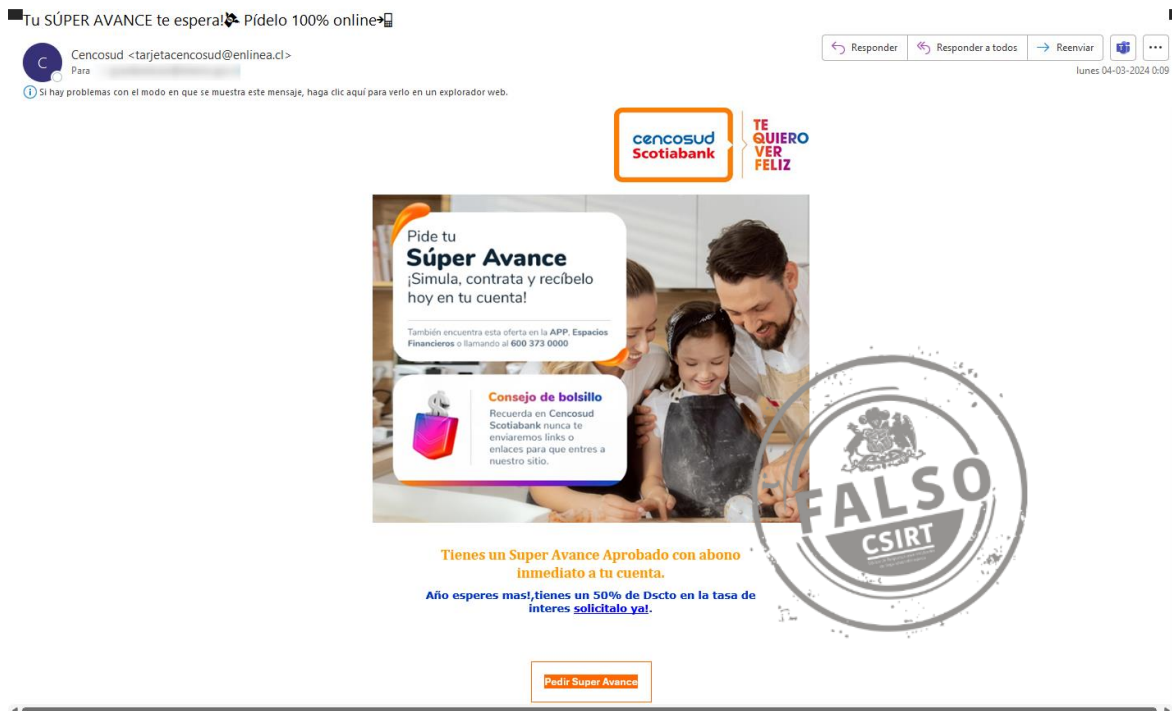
Tu SÚPER AVANCE te espera! Pídelo 100% online

Cencosud <tarjetacencosud@enlinea.cl>
Para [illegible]

Responder | Responder a todos | Reenviar | ...
lunes 04-03-2024 0:09

Si hay problemas con el modo en que se muestra este mensaje, haga clic aquí para verlo en un explorador web.

cencosud Scotiabank

TE QUIERO VER FELIZ

Pide tu
Súper Avance
¡Simula, contrata y recíbelo hoy en tu cuenta!

También encuentra esta oferta en la APP, Espacios Financieros o llamando al 600 373 0000

Consejo de bolsillo
Recuerda en Cencosud Scotiabank nunca te enviaremos links o enlaces para que entres a nuestro sitio.

FALSO
CSIRT

Tienes un Super Avance Aprobado con abono inmediato a tu cuenta.

Año esperes mas!,tienes un 50% de Dscto en la tasa de interes solicitalo ya!.

Pedir Super Avance